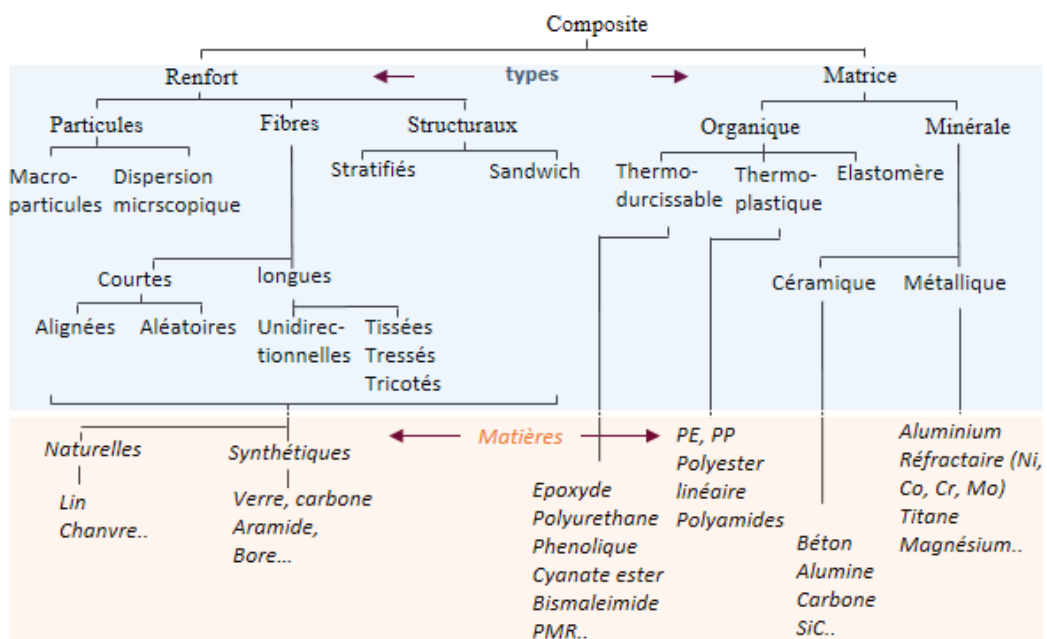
Composite

Renfort types Matrice

Particules
Macro-particules
Dispersion micrscopique

Fibres
Courtes
Alignées
Aléatoires
longues
Unidirectionnelles
Tissées
Tressés
Tricotés

Structuraux
Stratifiés
Sandwich

Organique
Thermo-durcissable
Thermo-plastique
Elastomère

Minérale
Céramique
Métallique

Naturelles
Lin
Chanvre..

Synthétiques
Verre, carbone
Aramide,
Bore…

Matières

Epoxyde
Polyurethane
Phenolique
Cyanate ester
Bismaleimide
PMR..

PE, PP
Polyester linéaire
Polyamides

Béton
Alumine
Carbone
SiC..

Aluminium
Réfractaire (Ni, Co, Cr, Mo)
Titane
Magnésium..